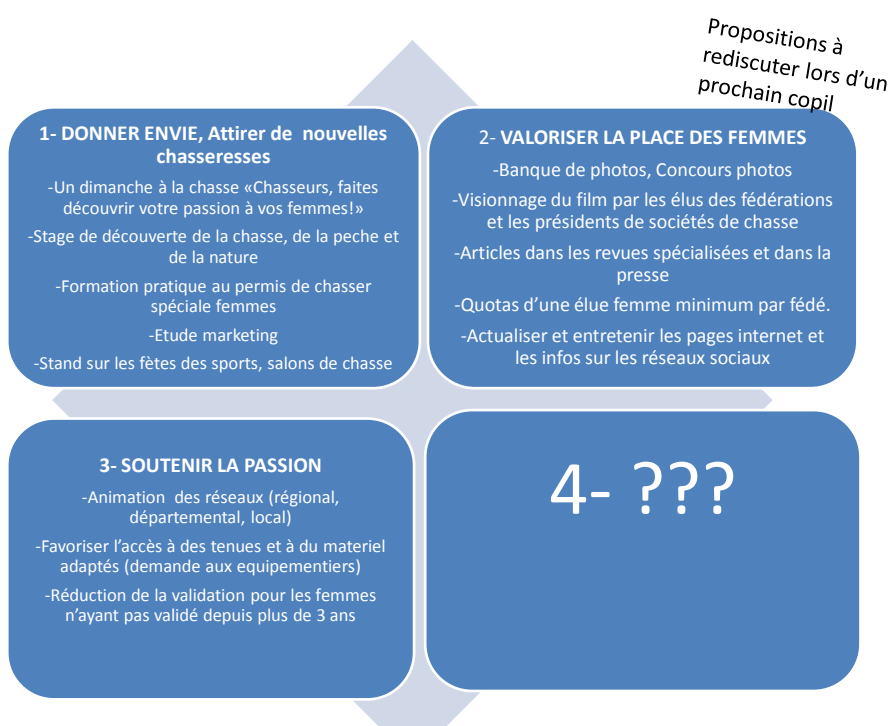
Propositions à rediscuter lors d'un prochain copil

1- DONNER ENVIE, Attirer de nouvelles chasseresses

-Un dimanche à la chasse «Chasseurs, faites découvrir votre passion à vos femmes!»

-Stage de découverte de la chasse, de la peche et de la nature

-Formation pratique au permis de chasser spéciale femmes

-Etude marketing

-Stand sur les fètes des sports, salons de chasse

2- VALORISER LA PLACE DES FEMMES

-Banque de photos, Concours photos

-Visionnage du film par les élus des fédérations et les présidents de sociétés de chasse

-Articles dans les revues spécialisées et dans la presse

-Quotas d'une élue femme minimum par fédé.

-Actualiser et entretenir les pages internet et les infos sur les réseaux sociaux

3- SOUTENIR LA PASSION

-Animation des réseaux (régional, départemental, local)

-Favoriser l'accès à des tenues et à du materiel adaptés (demande aux equipementiers)

-Réduction de la validation pour les femmes n'ayant pas validé depuis plus de 3 ans

4- ???